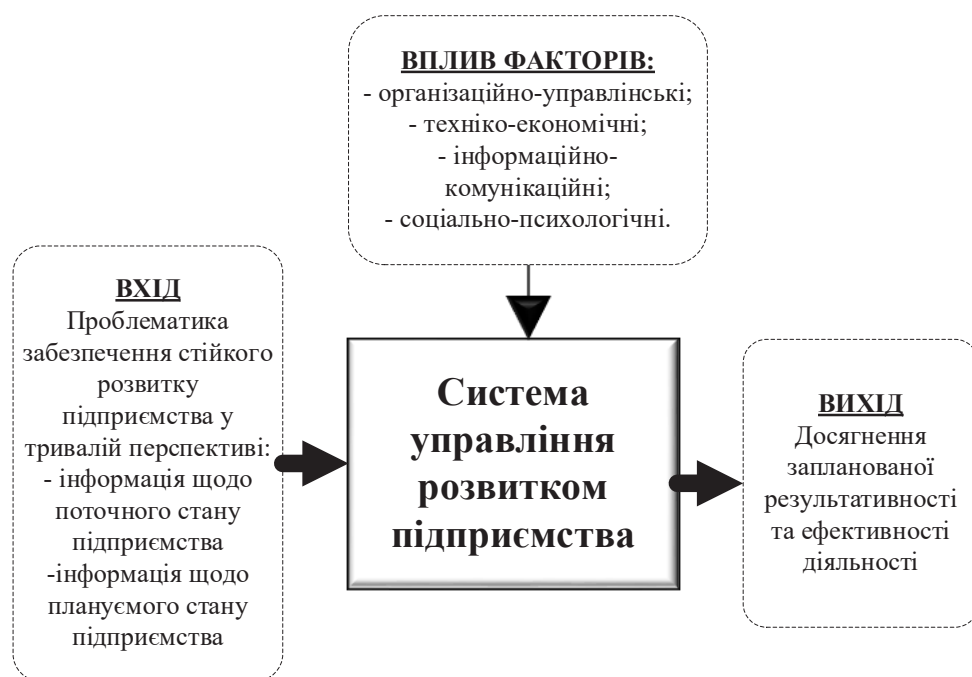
ВПЛИВ ФАКТОРІВ:
- організаційно-управлінські;
- техніко-економічні;
- інформаційно-комунікаційні;
- соціально-психологічні.

ВХІД
Проблематика забезпечення стійкого розвитку підприємства у тривалій перспективі:
- інформація щодо поточного стану підприємства
-інформація щодо планує­мого стану підприємства

Система управління розвитком підприємства

ВИХІД
Досягнення запланованої результативності та ефективності діяльності